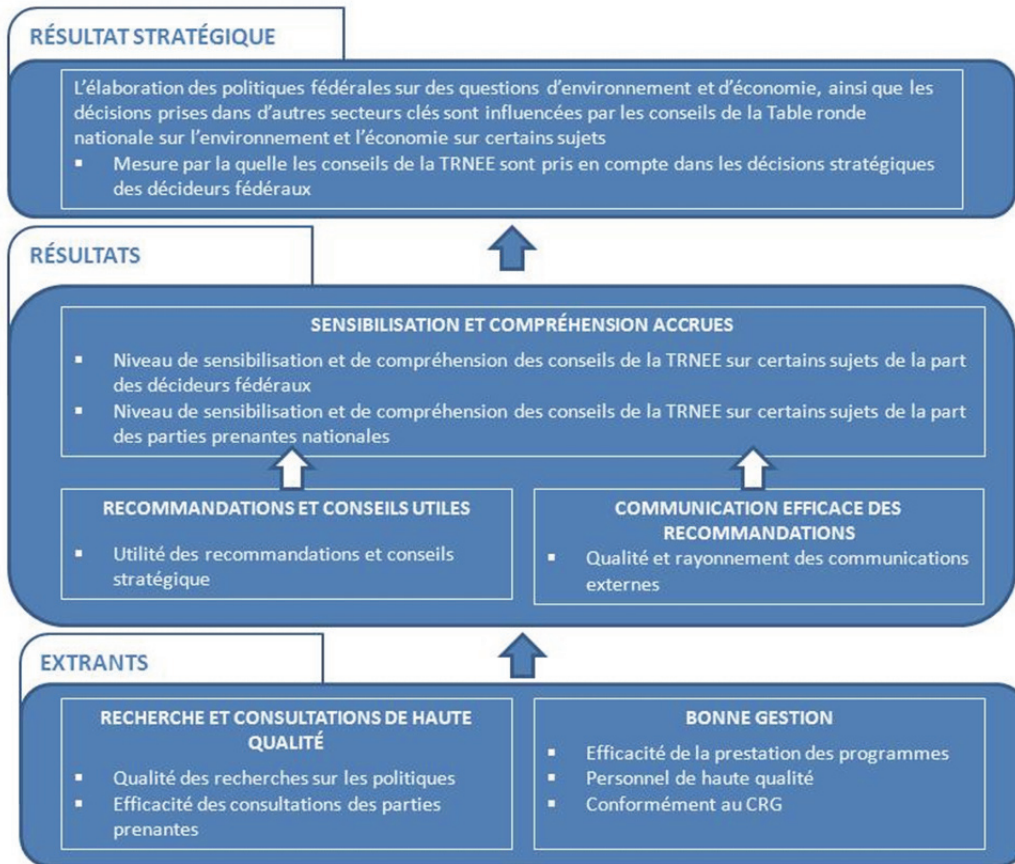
RÉSULTAT STRATÉGIQUE

L'élaboration des politiques fédérales sur des questions d'environnement et d'économie, ainsi que les décisions prises dans d'autres secteurs clés sont influencées par les conseils de la Table ronde nationale sur l'environnement et l'économie sur certains sujets

- Mesure par la quelle les conseils de la TRNEE sont pris en compte dans les décisions stratégiques des décideurs fédéraux

RÉSULTATS

SENSIBILISATION ET COMPRÉHENSION ACCRUES

- Niveau de sensibilisation et de compréhension des conseils de la TRNEE sur certains sujets de la part des décideurs fédéraux
- Niveau de sensibilisation et de compréhension des conseils de la TRNEE sur certains sujets de la part des parties prenantes nationales

RECOMMANDATIONS ET CONSEILS UTILES

- Utilité des recommandations et conseils stratégique

COMMUNICATION EFFICACE DES RECOMMANDATIONS

- Qualité et rayonnement des communications externes

EXTRANTS

RECHERCHE ET CONSULTATIONS DE HAUTE QUALITÉ

- Qualité des recherches sur les politiques
- Efficacité des consultations des parties prenantes

BONNE GESTION

- Efficacité de la prestation des programmes
- Personnel de haute qualité
- Conformément au CRG